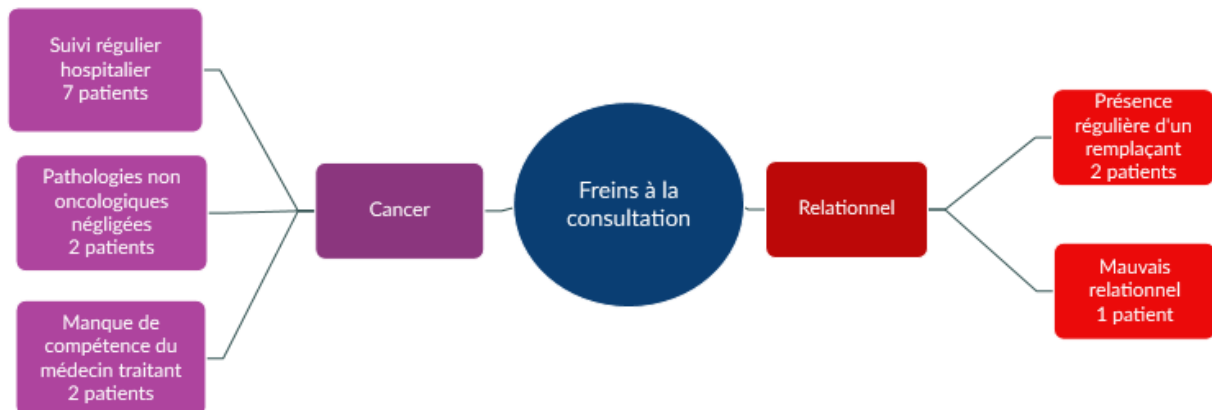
Suivi régulier hospitalier
7 patients

Pathologies non oncologiques négligées
2 patients

Manque de compétence du médecin traitant
2 patients

Cancer

Freins à la consultation

Relationnel

Présence régulière d'un remplaçant
2 patients

Mauvais relationnel
1 patient